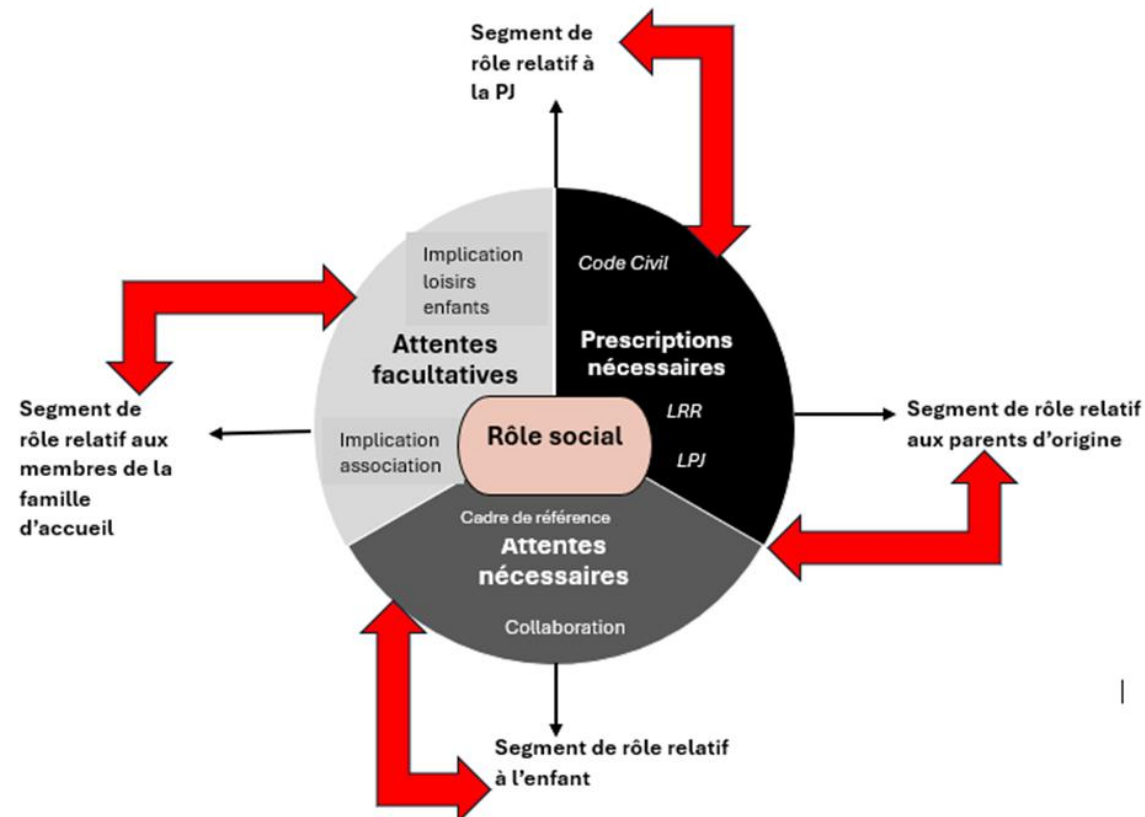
Segment de rôle relatif à la PJ

Implication loisirs enfants

Code Civil

Attentes facultatives

Prescriptions nécessaires

Segment de rôle relatif aux membres de la famille d'accueil

LRR

Segment de rôle relatif aux parents d'origine

Implication association

Rôle social

LPJ

Cadre de référence

Attentes nécessaires

Collaboration

Segment de rôle relatif à l'enfant